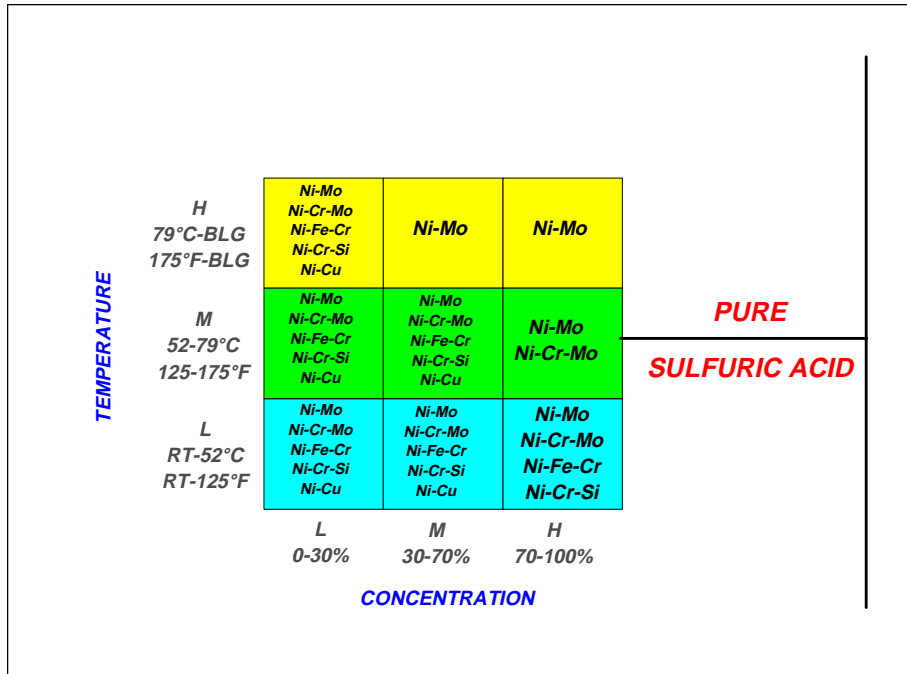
TEMPERATURE

| | | | |
|---|---|---|---|
| H 79°C-BLG 175°F-BLG | Ni-Mo Ni-Cr-Mo Ni-Fe-Cr Ni-Cr-Si Ni-Cu | Ni-Mo | Ni-Mo |
| M 52-79°C 125-175°F | Ni-Mo Ni-Cr-Mo Ni-Fe-Cr Ni-Cr-Si Ni-Cu | Ni-Mo Ni-Cr-Mo Ni-Fe-Cr Ni-Cr-Si Ni-Cu | Ni-Mo Ni-Cr-Mo |
| L RT-52°C RT-125°F | Ni-Mo Ni-Cr-Mo Ni-Fe-Cr Ni-Cr-Si Ni-Cu | Ni-Mo Ni-Cr-Mo Ni-Fe-Cr Ni-Cr-Si Ni-Cu | Ni-Mo Ni-Cr-Mo Ni-Fe-Cr Ni-Cr-Si |
| | L 0-30% | M 30-70% | H 70-100% |

CONCENTRATION

PURE

SULFURIC ACID